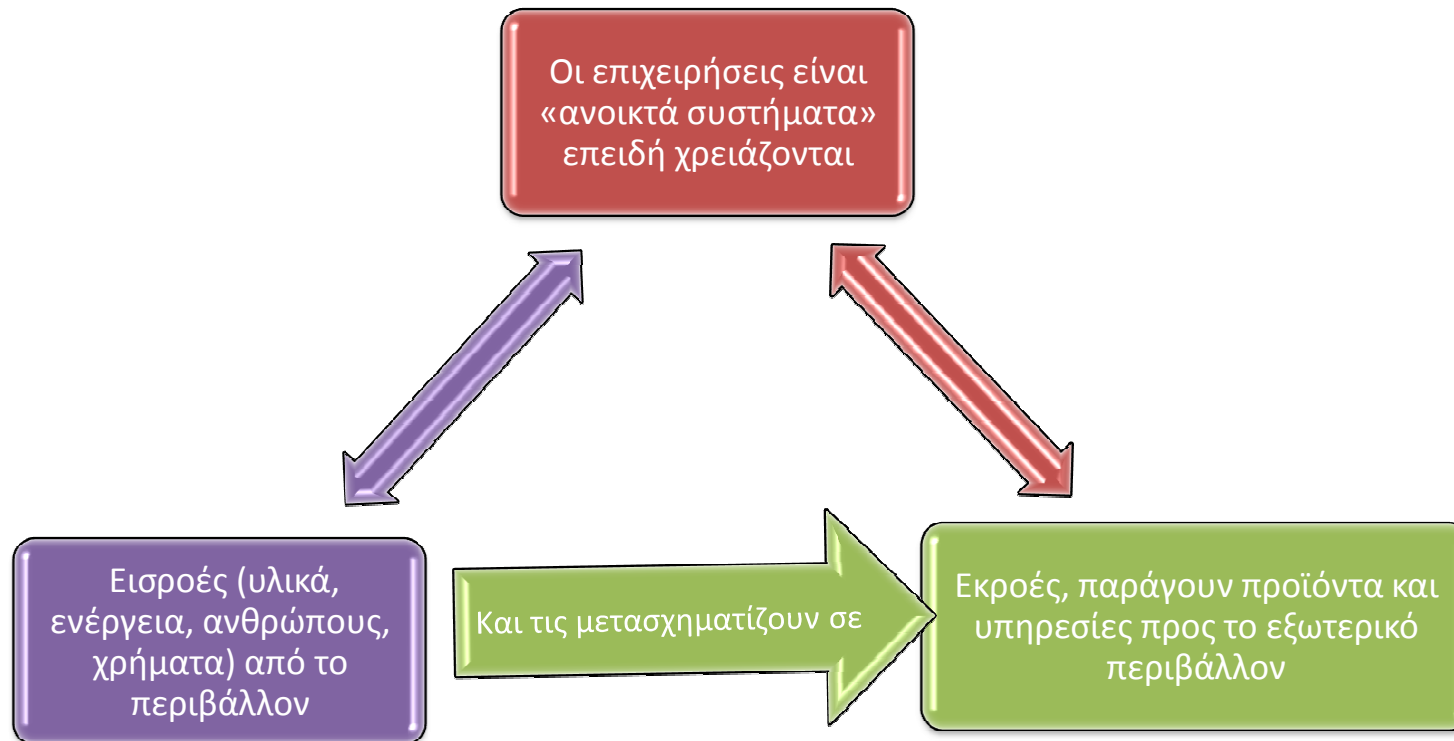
Οι επιχειρήσεις είναι «ανοικτά συστήματα» επειδή χρειάζονται

Εισροές (υλικά, ενέργεια, ανθρώπους, χρήματα) από το περιβάλλον

Και τις μετασχηματίζουν σε

Εκροές, παράγουν προϊόντα και υπηρεσίες προς το εξωτερικό περιβάλλον